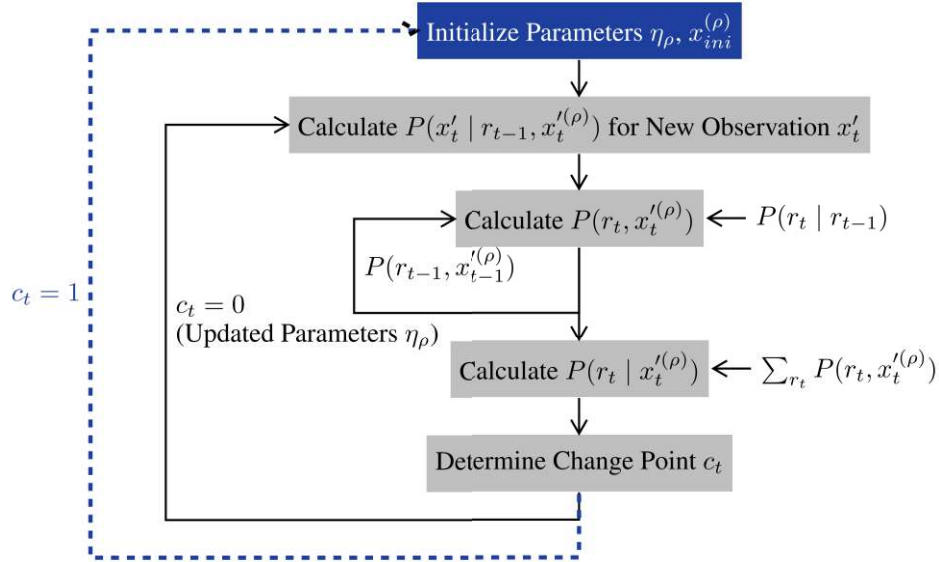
Initialize Parameters $\eta_\rho, x_{ini}^{(\rho)}$

Calculate $P(x'_t \mid r_{t-1}, x_t'^{(\rho)})$ for New Observation $x'_t$

Calculate $P(r_t, x_t'^{(\rho)})$

$P(r_t \mid r_{t-1})$

$P(r_{t-1}, x_{t-1}'^{(\rho)})$

$c_t = 1$

$c_t = 0$
(Updated Parameters $\eta_\rho$)

Calculate $P(r_t \mid x_t'^{(\rho)})$

$\sum_{r_t} P(r_t, x_t'^{(\rho)})$

Determine Change Point $c_t$